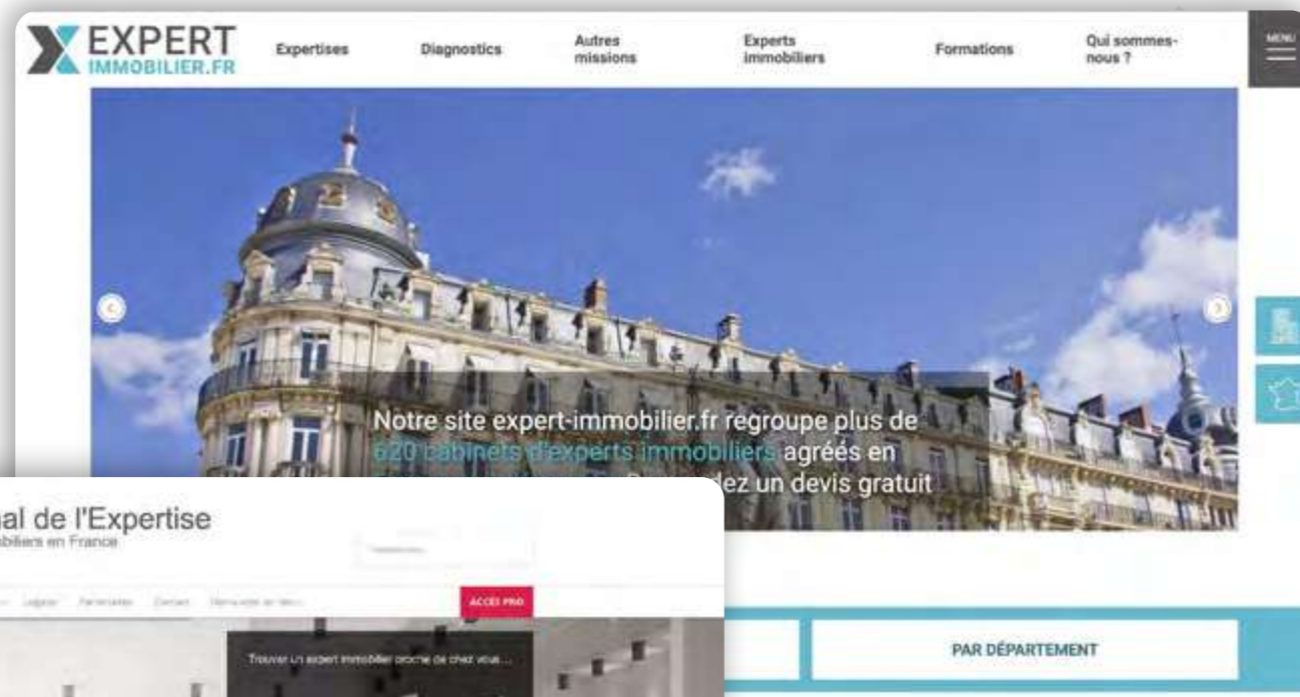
EXPERT IMMOBILIER.FR

Expertises

Diagnostics

Autres missions

Experts immobiliers

Formations

Qui sommes-nous ?

MENU

Notre site expert-immobilier.fr regroupe plus de 620 cabinets d'experts immobiliers agréés en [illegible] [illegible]dez un devis gratuit

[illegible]al de l'Expertise
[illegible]biliers en France

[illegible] Logiciel Partenaires Contact Demande de devis

ACCÈS PRO

Trouver un expert immobilier proche de chez vous...

PAR DÉPARTEMENT